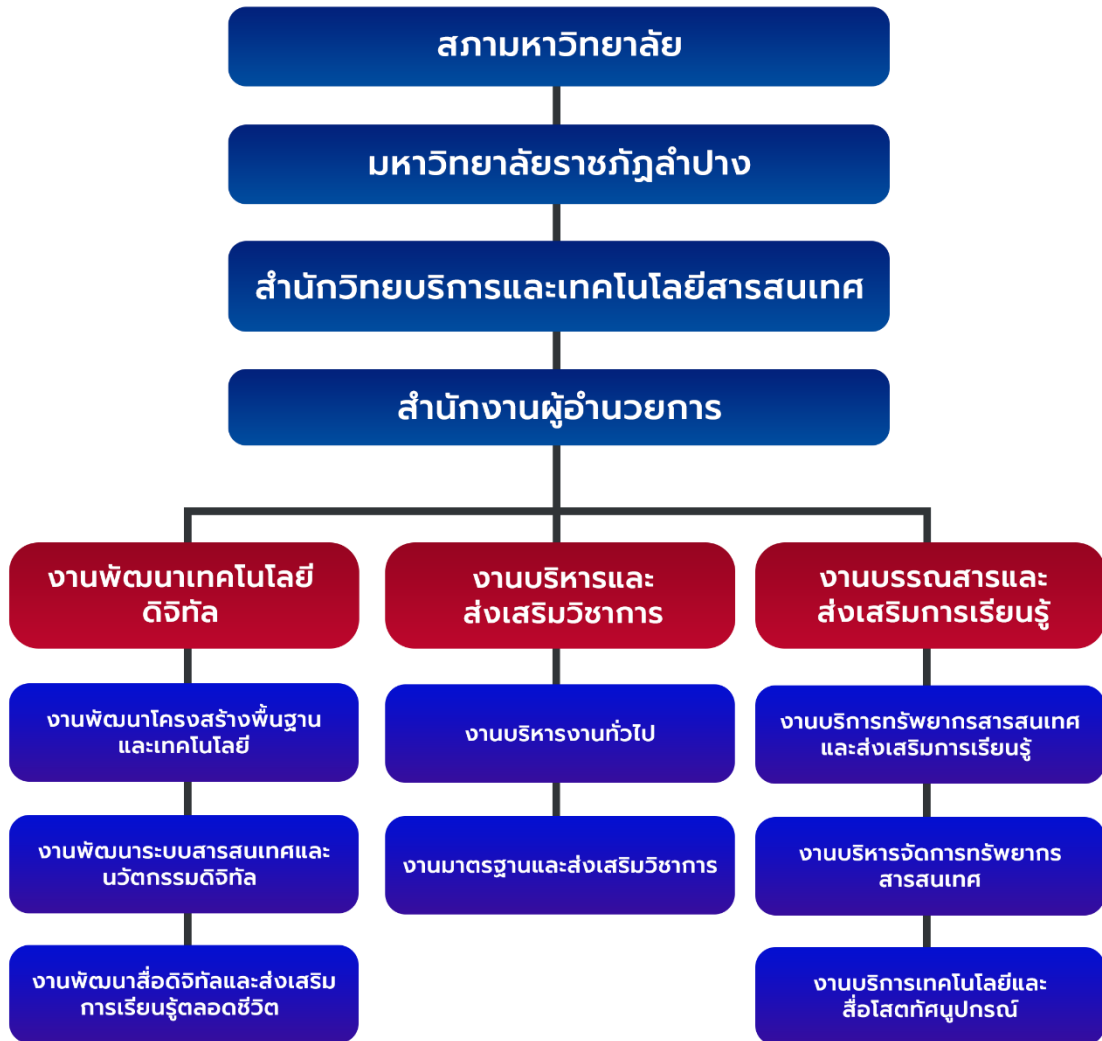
สภามหาวิทยาลัย

มหาวิทยาลัยราชภัฏลำปาง

สำนักวิทยบริการและเทคโนโลยีสารสนเทศ

สำนักงานผู้อำนวยการ

งานพัฒนาเทคโนโลยีดิจิทัล

งานพัฒนาโครงสร้างพื้นฐานและเทคโนโลยี

งานพัฒนาระบบสารสนเทศและนวัตกรรมดิจิทัล

งานพัฒนาสื่อดิจิทัลและส่งเสริมการเรียนรู้ตลอดชีวิต

งานบริหารและส่งเสริมวิชาการ

งานบริหารงานทั่วไป

งานมาตรฐานและส่งเสริมวิชาการ

งานบรรณสารและส่งเสริมการเรียนรู้

งานบริการทรัพยากรสารสนเทศและส่งเสริมการเรียนรู้

งานบริหารจัดการทรัพยากรสารสนเทศ

งานบริการเทคโนโลยีและสื่อโสตทัศนูปกรณ์